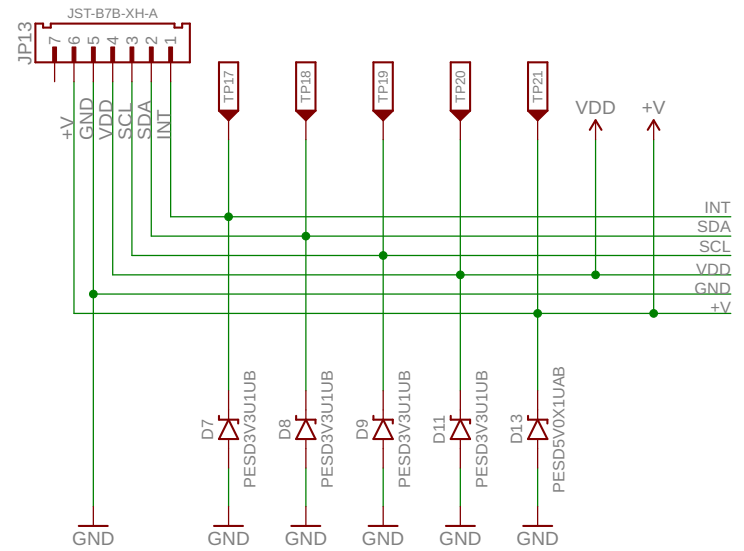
JST-B7B-XH-A
JP13
7 6 5 4 3 2 1
+V GND VDD SCL SDA INT
TP17 TP18 TP19 TP20 TP21
VDD +V
INT
SDA
SCL
VDD
GND
+V
D7 PESD3V3U1UB
D8 PESD3V3U1UB
D9 PESD3V3U1UB
D11 PESD3V3U1UB
D13 PESD5V0X1UAB
GND GND GND GND GND GND